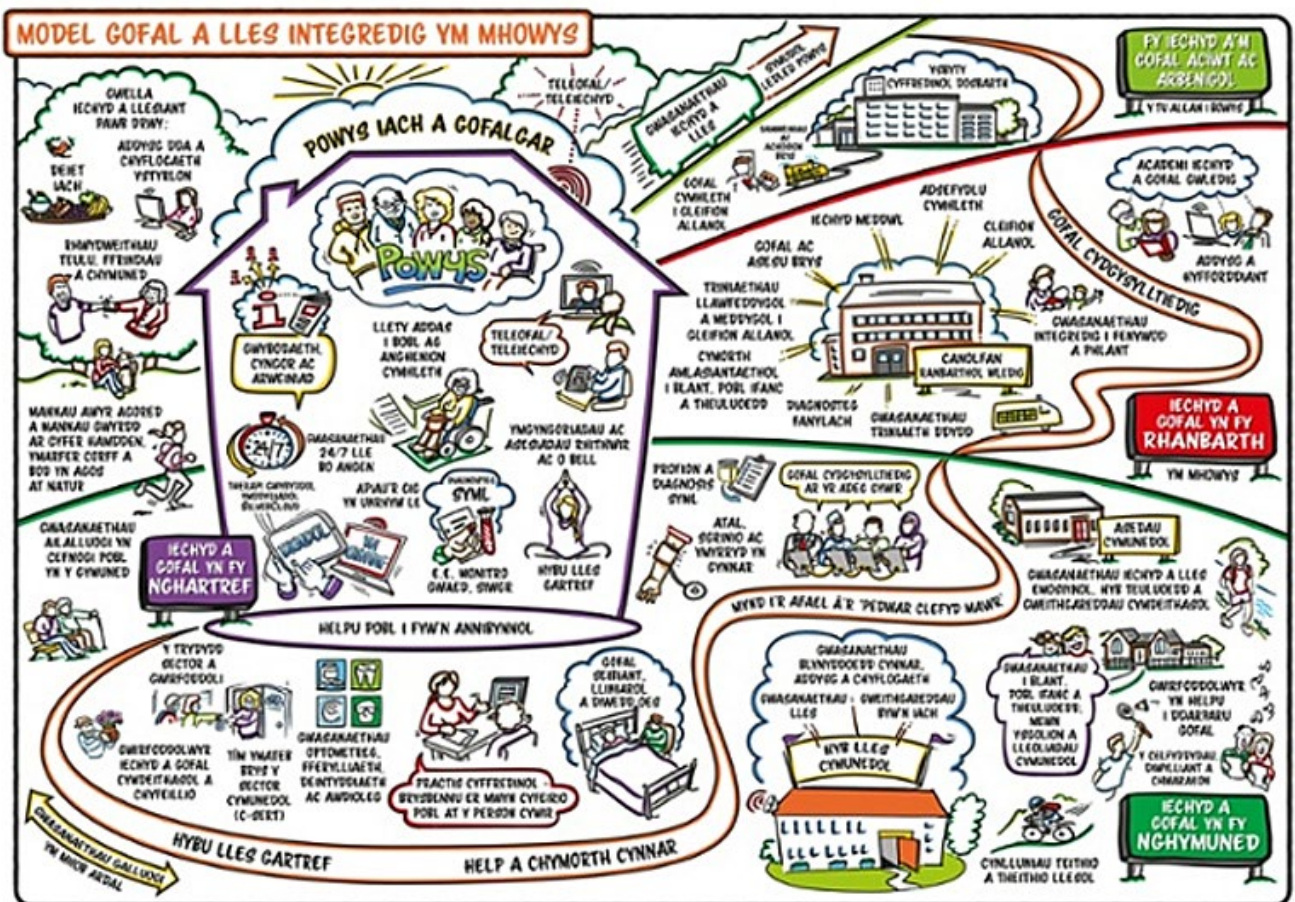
MODEL GOFAL A LLES INTEGREDIG YM MHOWYS

FY IECHYD A'M GOFAL ACIWT AC ARBENIGOL

Y TU ALLAN I BOWYS

GWELLA IECHYD A LLESIANT DRWY:

DEIET IACH

ADDYSG DDA A CHYFLOGAETH YSTYRLON

RHWYDWEITHIAU TEULU, FFRINDIAU A CHYMUNED

MANNAU AWYR AGORED A MANNAU GWYRDD AR GYFER HAMDDEN, YMARFER CORFF A BOD YN AGOS AT NATUR

GWASANAETHAU A'U LLEOLI YN CEFNOGI POBL YN Y GYMUNED

IECHYD A GOFAL YN FY NGHARTREF

POWYS IACH A GOFALGAR

POWYS

TELEOFAL / TELEIECHYD

GWASANAETHAU IECHYD A LLES

GWASANAETHAU LLEOL POWYS

YSBYTY CYFFREDINOL DOSBARTH

GOFAL CYMHLETH I GLEIFION ALLANOL

GWYBODAETH, CYNGOR AC ARWEINIAD

LLETY ADDAS I BOBL AG ANGHENION CYMHLETH

TELEOFAL/ TELEIECHYD

GWASANAETHAU 24/7 LLE BO ANGEN

24/7

YMGYNGHORIADAU AC ASESIADAU RHITHWIR AC O BELL

APIAU'R GIG YN UNRHYW LE

SYML

E.E. MONITRO GWAED, SIWGR

HYBU LLES GARTREF

HELPU POBL I FYW'N ANNIBYNNOL

IECHYD MEDDWL

ADSEFYDLU CYMHLETH

CLEIFION ALLANOL

GOFAL AC ASESU BRYS

TRINIAETHAU LLAWFEDDYGOL A MEDDYGOL I GLEIFION ALLANOL

CYMORTH AMLASIANTAETHOL I BLANT, POBL IFANC A THEULUOEDD

CANOLFAN RANBARTHOL WLEDIG

DIAGNOSTEG FANYLACH

GWASANAETHAU TRINIAETH DDYDD

ACADEMI IECHYD A GOFAL GWLEDIG

ADDYSG A HYFFORDDIANT

GOFAL CYDGYSYLLTIEDIG

GWASANAETHAU INTEGREDIG I FENYWOD A PHLANT

IECHYD A GOFAL YN FY RHANBARTH

YM MHOWYS

PROFION A DIAGNOSIS SYML

GOFAL CYDGYSYLLTIEDIG AR YR ADEG CYWIR

ATAL, SGRINIO AC YMYRRYD YN GYNNAR

MYND I'R AFAEL Â'R 'PEDWAR CLEFYD MAWR'

ASEDAU CYMUNEDOL

GWASANAETHAU IECHYD A LLES EMOSIYNOL, I'R TEULUOEDD A GWEITHGAREDDAU CYMDEITHASOL

Y TRYDYDD SECTOR A GWIRFODDOLI

GWIRFODDOLWYR IECHYD A GOFAL CYMDEITHASOL A CHYFEILLIO

TÎM YMATEB BRYS Y SECTOR CYMUNEDOL (C-SERT)

GWASANAETHAU OPTOMETREG, FFERYLLIAETH, DEINTYDDIAETH AC AWDIOLEG

PRACTIS CYFFREDINOL - BRYSBENNU I'R MAN CYWIR I BOBL AT Y PERSON CYWIR

GOFAL SEIBIANT, LLINIAROL A DIWEDD OES

GWASANAETHAU BLYNYDDOEDD CYNNAR, ADDYSG A CHYFLOGAETH

GWASANAETHAU LLES

GWEITHGAREDDAU BYW'N IACH

HYB LLES CYMUNEDOL

GWASANAETHAU I BLANT, POBL IFANC A THEULUOEDD, MEWN YSGOLION A LLEOLIADAU CYMUNEDOL

GWIRFODDOLWYR YN HELPU I DDARPARU GOFAL

Y GEFNOGAETH I OFALWYR A CHARIADON

IECHYD A GOFAL YN FY NGHYMUNED

CYNLLUNIAU TEITHIO A THEITHIO LLESOL

HYBU LLES GARTREF

HELP A CHYMORTH CYNNAR

GWASANAETHAU GALLUOGI YM MHOB ARDAL